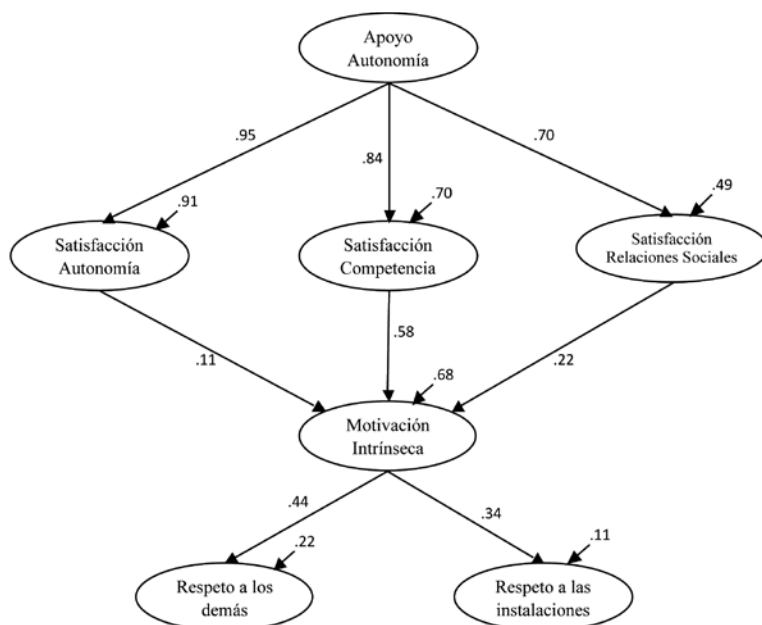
Apoyo Autonomía

.95

.84

.70

.91

.70

.49

Satisfacción Autonomía

Satisfacción Competencia

Satisfacción Relaciones Sociales

.11

.58

.22

.68

Motivación Intrínseca

.44

.34

.22

.11

Respeto a los demás

Respeto a las instalaciones